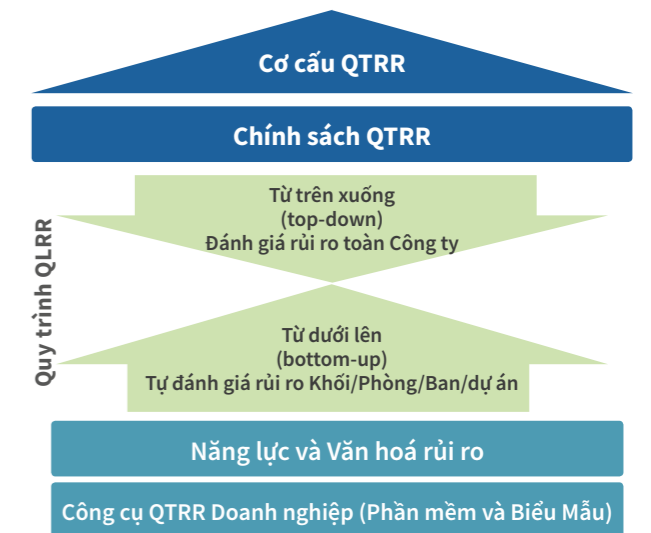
Cơ cấu QTRR

Chính sách QTRR

Quy trình QLRR

Từ trên xuống
(top-down)
Đánh giá rủi ro toàn Công ty

Từ dưới lên
(bottom-up)
Tự đánh giá rủi ro Khối/Phòng/Ban/dự án

Năng lực và Văn hoá rủi ro

Công cụ QTRR Doanh nghiệp (Phần mềm và Biểu Mẫu)